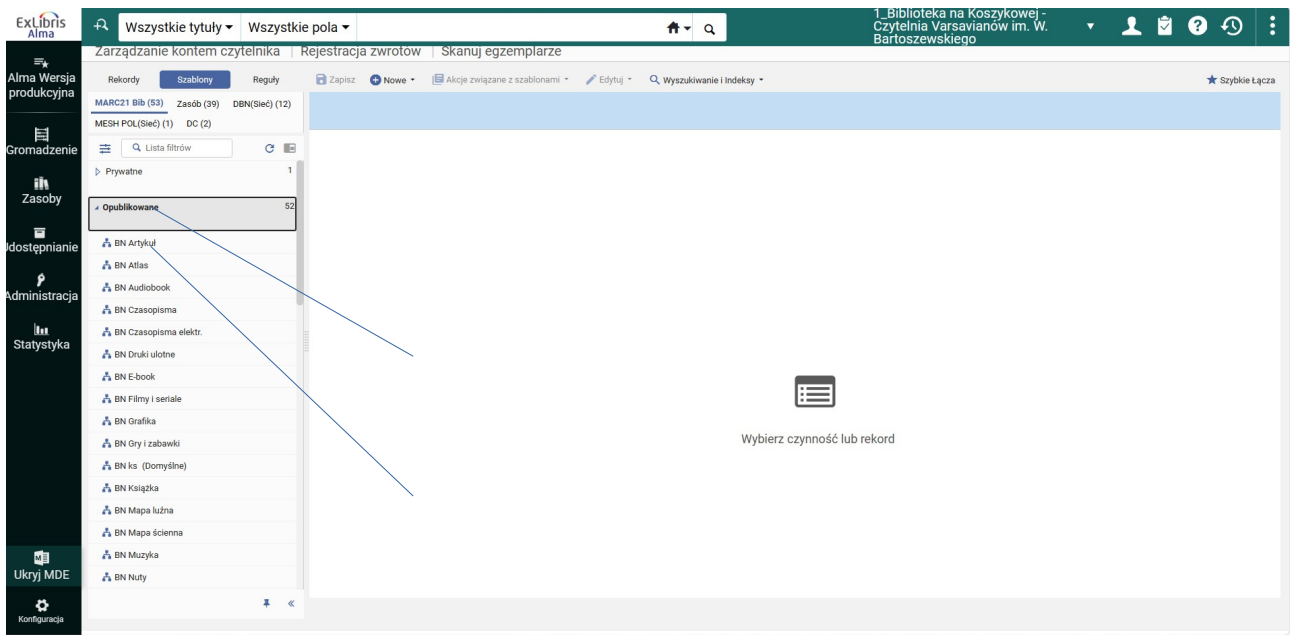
ExLibris Alma

Wszystkie tytuły ▾ Wszystkie pola ▾

1_Biblioteka na Koszykowej - Czytelnia Varsavianów im. W. Bartoszewskiego

Zarządzanie kontem czytelnika | Rejestracja zwrotów | Skanuj egzemplarze

Alma Wersja produkcyjna

Gromadzenie

Zasoby

Udostępnianie

Administracja

Statystyka

Ukryj MDE

Konfiguracja

Rekordy Szablony Reguły

Zapisz Nowe ▾ Akcje związane z szablonami ▾ Edytuj ▾ Wyszukiwanie i Indeksy ▾

Szybkie Łącza

MARC21 Bib (53) Zasób (39) DBN(Sieć) (12) MESH POL(Sieć) (1) DC (2)

Lista filtrów

Prywatne 1

Opublikowane 52

BN Artykuł
BN Atlas
BN Audiobook
BN Czasopisma
BN Czasopisma elektr.
BN Druki ulotne
BN E-book
BN Filmy i seriale
BN Grafika
BN Gry i zabawki
BN ks (Domyślne)
BN Książka
BN Mapa luźna
BN Mapa ścienna
BN Muzyka
BN Nuty

Wybierz czynność lub rekord